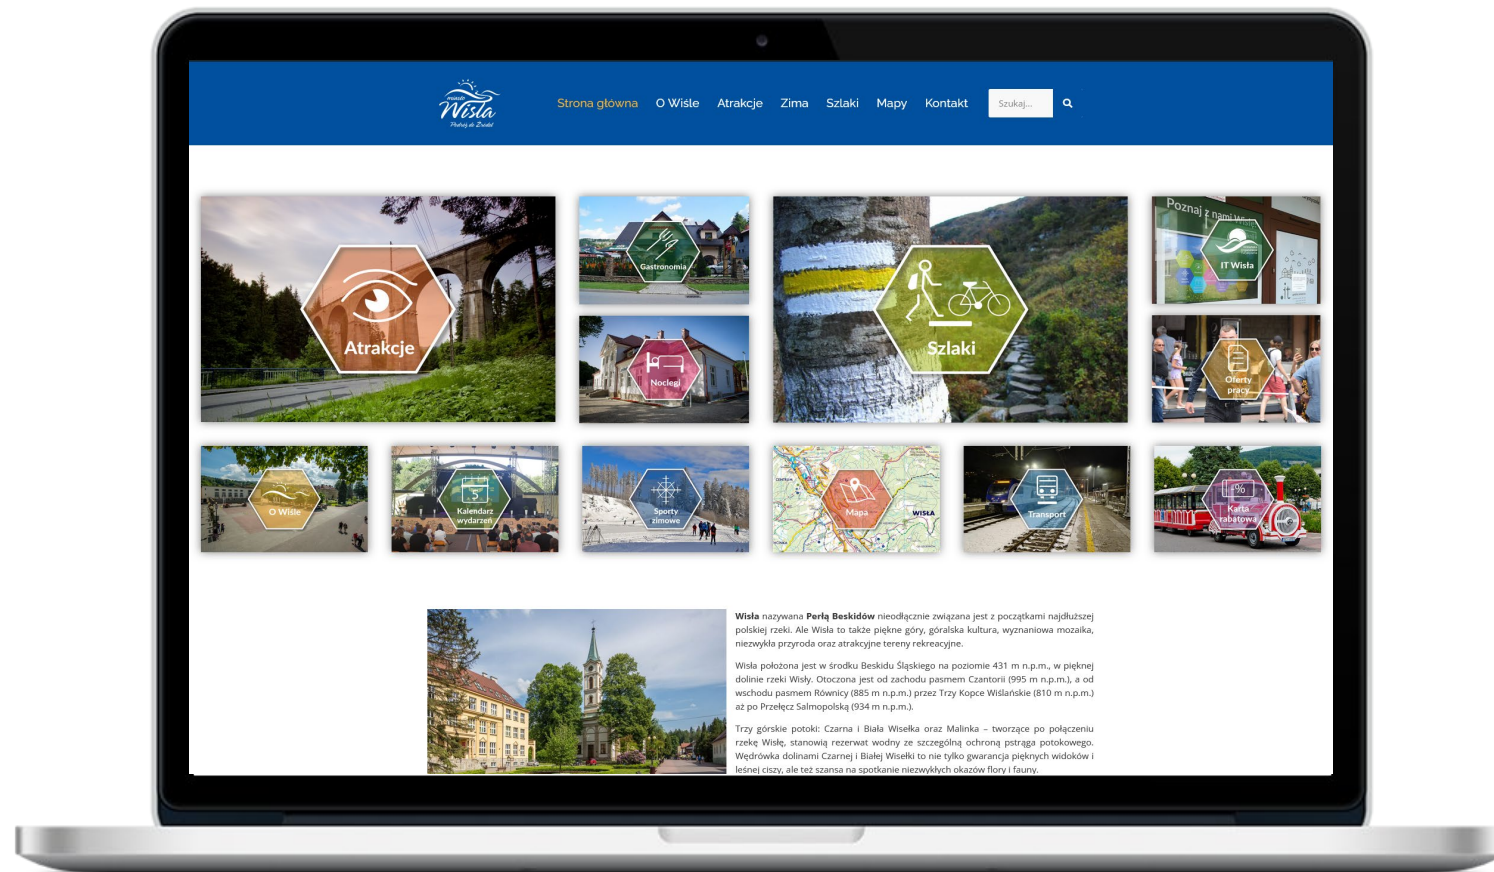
miasto
Wisła
Perła Beskidów

Strona główna O Wiśle Atrakcje Zima Szlaki Mapy Kontakt Szukaj...

Atrakcje

Gastronomia

Noclegi

Szlaki

Poznaj z nami

IT Wisła

Oferty pracy

O Wiśle

Kalendarz wydarzeń

Sporty zimowe

Mapa

WISŁA

Transport

Karta rabatowa

**Wisła** nazywana **Perłą Beskidów** nieodłącznie związana jest z początkami najdłuższej polskiej rzeki. Ale Wisła to także piękne góry, góralska kultura, wyznaniowa mozaika, niezwykła przyroda oraz atrakcyjne tereny rekreacyjne.

Wisła położona jest w środku Beskidu Śląskiego na poziomie 431 m n.p.m., w pięknej dolinie rzeki Wisły. Otoczona jest od zachodu pasmem Czantorii (995 m n.p.m.), a od wschodu pasmem Równicy (885 m n.p.m.) przez Trzy Kopce Wiślańskie (810 m n.p.m.) aż po Przełęcz Salmopolską (934 m n.p.m.).

Trzy górskie potoki: Czarna i Biała Wisełka oraz Malinka – tworzące po połączeniu rzekę Wisłę, stanowią rezerwat wodny ze szczególną ochroną pstrąga potokowego. Wędrówka dolinami Czarnej i Białej Wisełki to nie tylko gwarancja pięknych widoków i leśnej ciszy, ale też szansa na spotkanie niezwykłych okazów flory i fauny.